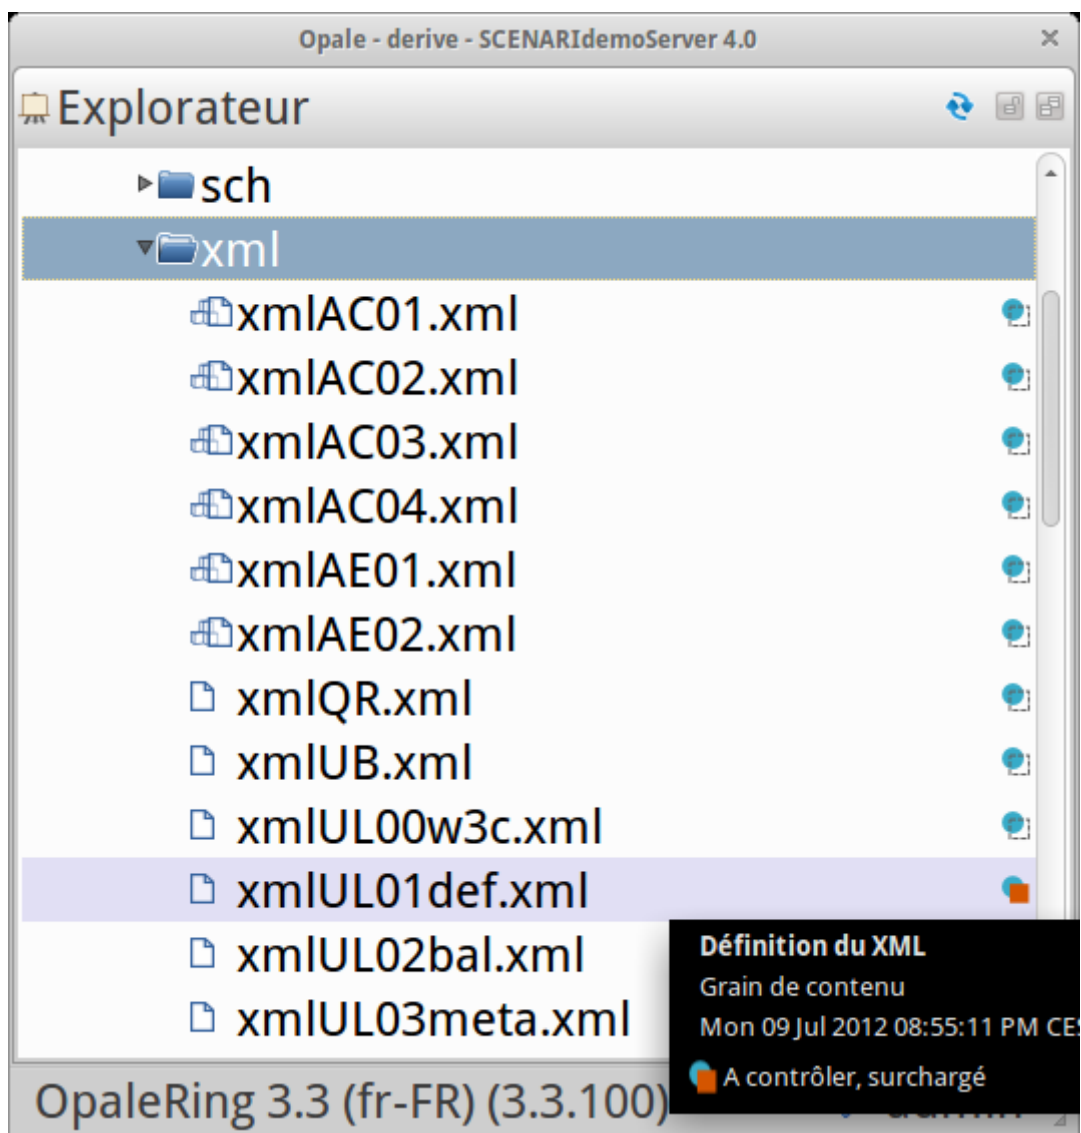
Opale - derive - SCENARIdemoServer 4.0
Explorateur
sch
xml
xmlAC01.xml
xmlAC02.xml
xmlAC03.xml
xmlAC04.xml
xmlAE01.xml
xmlAE02.xml
xmlQR.xml
xmlUB.xml
xmlUL00w3c.xml
xmlUL01def.xml
xmlUL02bal.xml
xmlUL03meta.xml

Définition du XML
Grain de contenu
Mon 09 Jul 2012 08:55:11 PM CE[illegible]
A contrôler, surchargé

OpaleRing 3.3 (fr-FR) (3.3.100) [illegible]